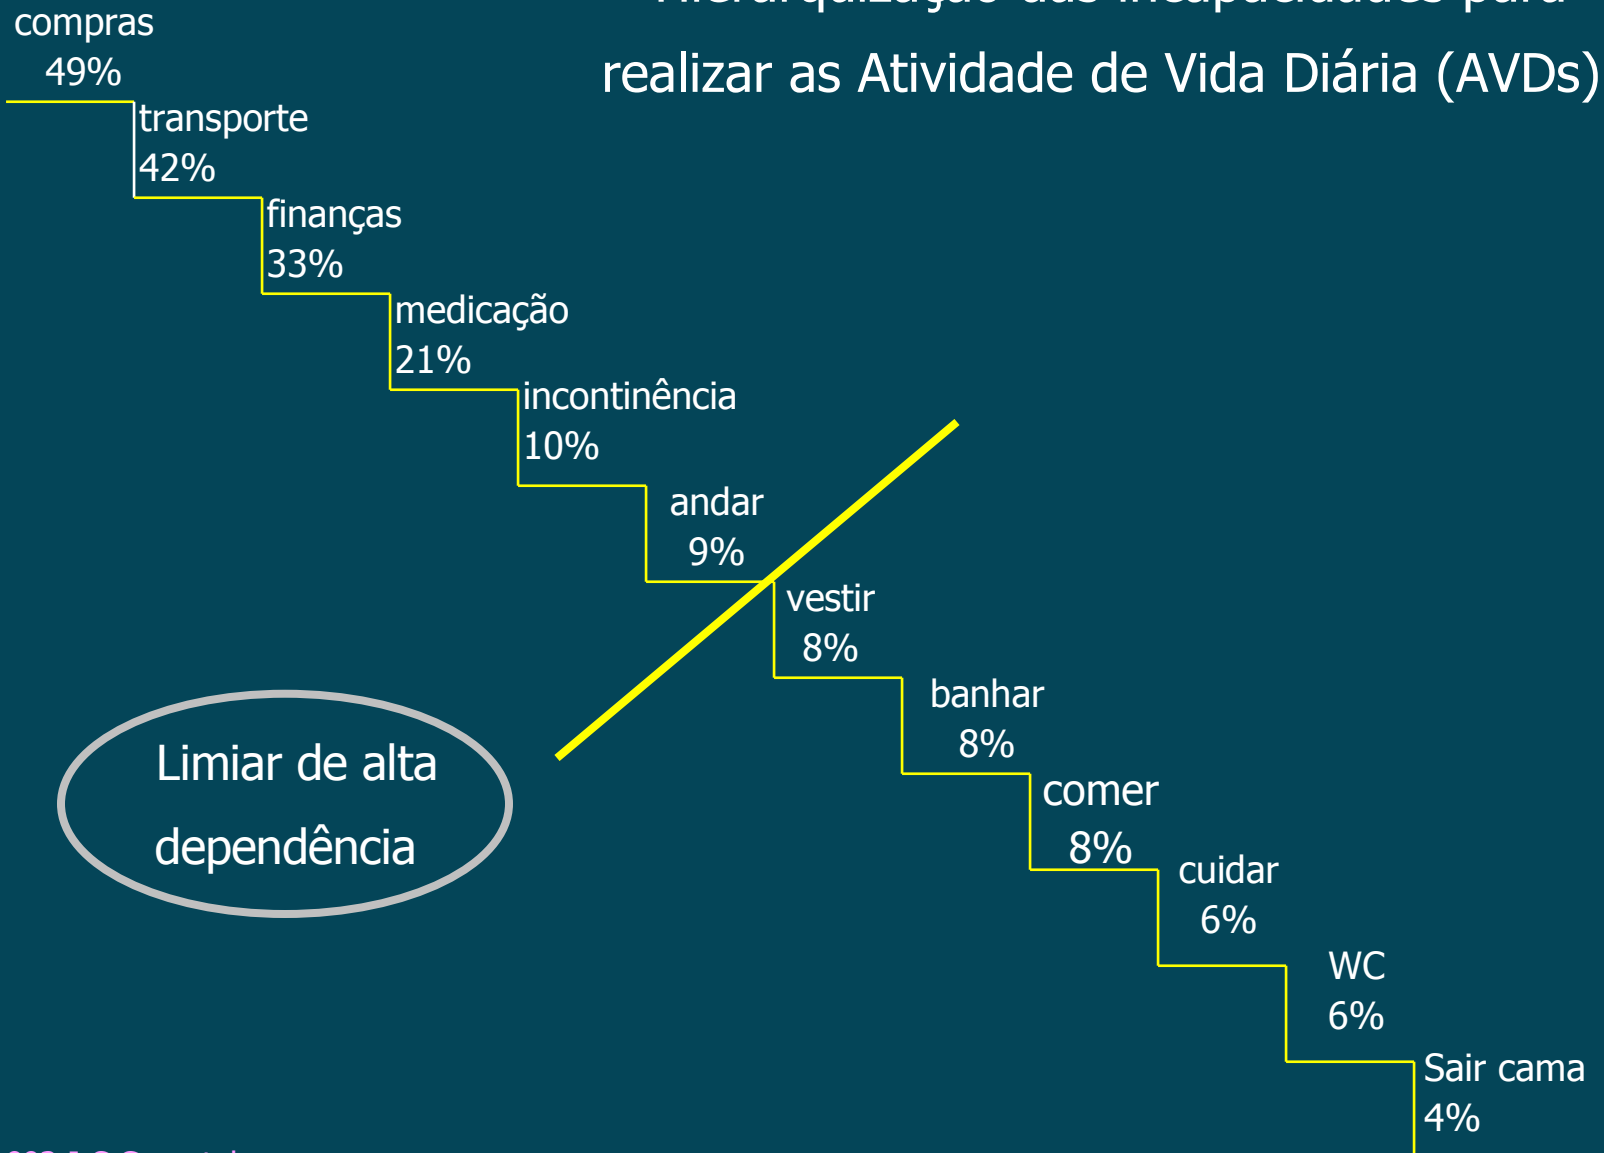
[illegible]

realizar as Atividade de Vida Diária (AVDs)

compras
49%

transporte
42%

finanças
33%

medicação
21%

incontinência
10%

andar
9%

vestir
8%

banhar
8%

comer
8%

cuidar
6%

WC
6%

Sair cama
4%

Limiar de alta dependência

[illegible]